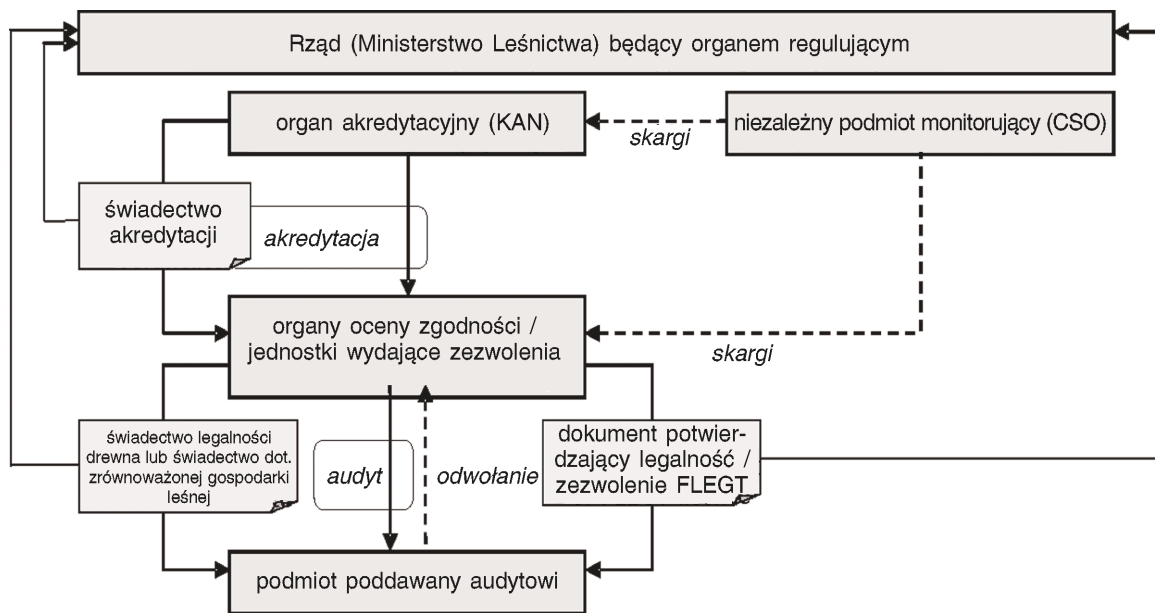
Rząd (Ministerstwo Leśnictwa) będący organem regulującym

organ akredytacyjny (KAN)

skargi

niezależny podmiot monitorujący (CSO)

świadectwo akredytacji

akredytacja

organy oceny zgodności / jednostki wydające zezwolenia

skargi

świadectwo legalności drewna lub świadectwo dot. zrównoważonej gospodarki leśnej

audyt

odwołanie

dokument potwierdzający legalność / zezwolenie FLEGT

podmiot poddawany audytowi